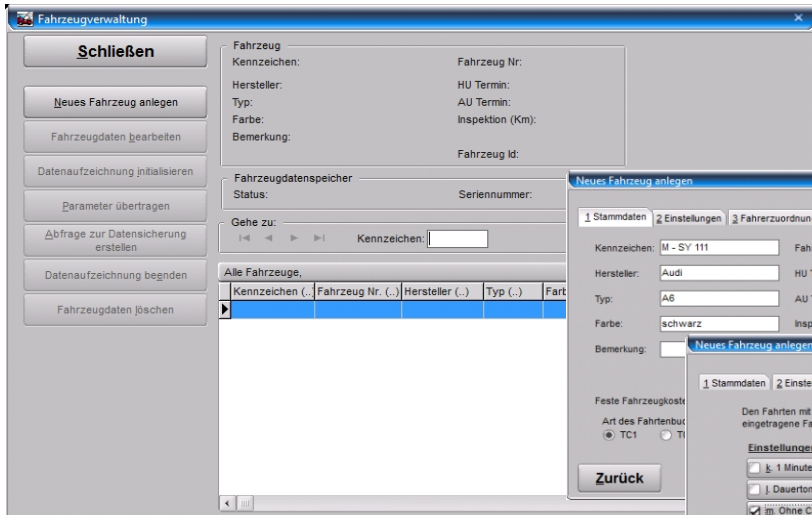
Fahrzeugverwaltung

Schließen

Neues Fahrzeug anlegen

Fahrzeugdaten bearbeiten

Datenaufzeichnung initialisieren

Parameter übertragen

Abfrage zur Datensicherung erstellen

Datenaufzeichnung beenden

Fahrzeugdaten löschen

Fahrzeug
Kennzeichen:
Fahrzeug Nr:
Hersteller:
HU Termin:
Typ:
AU Termin:
Farbe:
Inspektion (Km):
Bemerkung:
Fahrzeug Id:

Fahrzeugdatenspeicher
Status:
Seriennummer:

Gehe zu:
Kennzeichen:

Alle Fahrzeuge,

| Kennzeichen (..) | Fahrzeug Nr. (..) | Hersteller (..) | Typ (..) | Farb |
|---|---|---|---|---|
| | | | | |

Neues Fahrzeug anlegen

1 Stammdaten | 2 Einstellungen | 3 Fahrerzuordnun

Kennzeichen: M - SY 111
Fahr
Hersteller: Audi
HU
Typ: A6
AU
Farbe: schwarz
Insp
Bemerkung:

Feste Fahrzeugkoste
Art des Fahrtenbuc
TC1 TC

Zurück

Neues Fahrzeug anlegen

1 Stammdaten | 2 Einste

Den Fahrten mit
eingetragene Fa

Einstellunger
k. 1 Minute
l. Dauerton
m. Ohne C